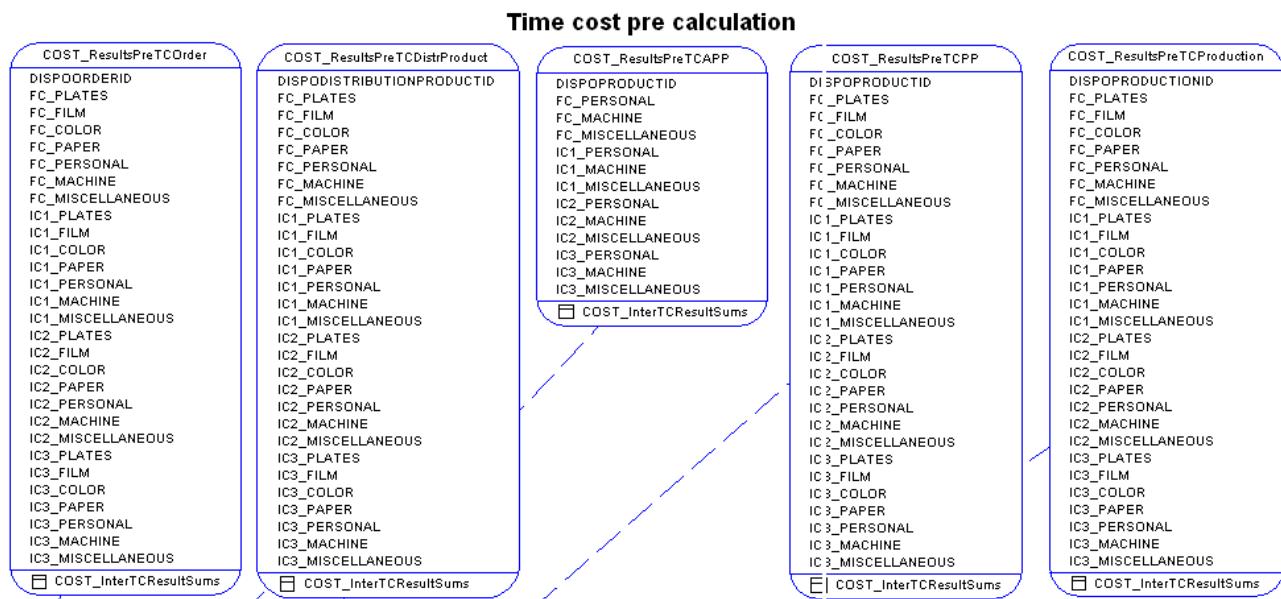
Time cost pre calculation

COST_ResultsPreTCOrder
DISPOORDERID
FC_PLATES
FC_FILM
FC_COLOR
FC_PAPER
FC_PERSONAL
FC_MACHINE
FC_MISCELLANEOUS
IC1_PLATES
IC1_FILM
IC1_COLOR
IC1_PAPER
IC1_PERSONAL
IC1_MACHINE
IC1_MISCELLANEOUS
IC2_PLATES
IC2_FILM
IC2_COLOR
IC2_PAPER
IC2_PERSONAL
IC2_MACHINE
IC2_MISCELLANEOUS
IC3_PLATES
IC3_FILM
IC3_COLOR
IC3_PAPER
IC3_PERSONAL
IC3_MACHINE
IC3_MISCELLANEOUS
COST_InterTCResultSums

COST_ResultsPreTCDistrProduct
DISPODISTRIBUTIONPRODUCTID
FC_PLATES
FC_FILM
FC_COLOR
FC_PAPER
FC_PERSONAL
FC_MACHINE
FC_MISCELLANEOUS
IC1_PLATES
IC1_FILM
IC1_COLOR
IC1_PAPER
IC1_PERSONAL
IC1_MACHINE
IC1_MISCELLANEOUS
IC2_PLATES
IC2_FILM
IC2_COLOR
IC2_PAPER
IC2_PERSONAL
IC2_MACHINE
IC2_MISCELLANEOUS
IC3_PLATES
IC3_FILM
IC3_COLOR
IC3_PAPER
IC3_PERSONAL
IC3_MACHINE
IC3_MISCELLANEOUS
COST_InterTCResultSums

COST_ResultsPreTCAPP
DISPOPRODUCTID
FC_PERSONAL
FC_MACHINE
FC_MISCELLANEOUS
IC1_PERSONAL
IC1_MACHINE
IC1_MISCELLANEOUS
IC2_PERSONAL
IC2_MACHINE
IC2_MISCELLANEOUS
IC3_PERSONAL
IC3_MACHINE
IC3_MISCELLANEOUS
COST_InterTCResultSums

COST_ResultsPreTCPP
DISPOPRODUCTID
FC_PLATES
FC_FILM
FC_COLOR
FC_PAPER
FC_PERSONAL
FC_MACHINE
FC_MISCELLANEOUS
IC1_PLATES
IC1_FILM
IC1_COLOR
IC1_PAPER
IC1_PERSONAL
IC1_MACHINE
IC1_MISCELLANEOUS
IC2_PLATES
IC2_FILM
IC2_COLOR
IC2_PAPER
IC2_PERSONAL
IC2_MACHINE
IC2_MISCELLANEOUS
IC3_PLATES
IC3_FILM
IC3_COLOR
IC3_PAPER
IC3_PERSONAL
IC3_MACHINE
IC3_MISCELLANEOUS
COST_InterTCResultSums

COST_ResultsPreTCProduction
DISPOPRODUCTIONID
FC_PLATES
FC_FILM
FC_COLOR
FC_PAPER
FC_PERSONAL
FC_MACHINE
FC_MISCELLANEOUS
IC1_PLATES
IC1_FILM
IC1_COLOR
IC1_PAPER
IC1_PERSONAL
IC1_MACHINE
IC1_MISCELLANEOUS
IC2_PLATES
IC2_FILM
IC2_COLOR
IC2_PAPER
IC2_PERSONAL
IC2_MACHINE
IC2_MISCELLANEOUS
IC3_PLATES
IC3_FILM
IC3_COLOR
IC3_PAPER
IC3_PERSONAL
IC3_MACHINE
IC3_MISCELLANEOUS
COST_InterTCResultSums